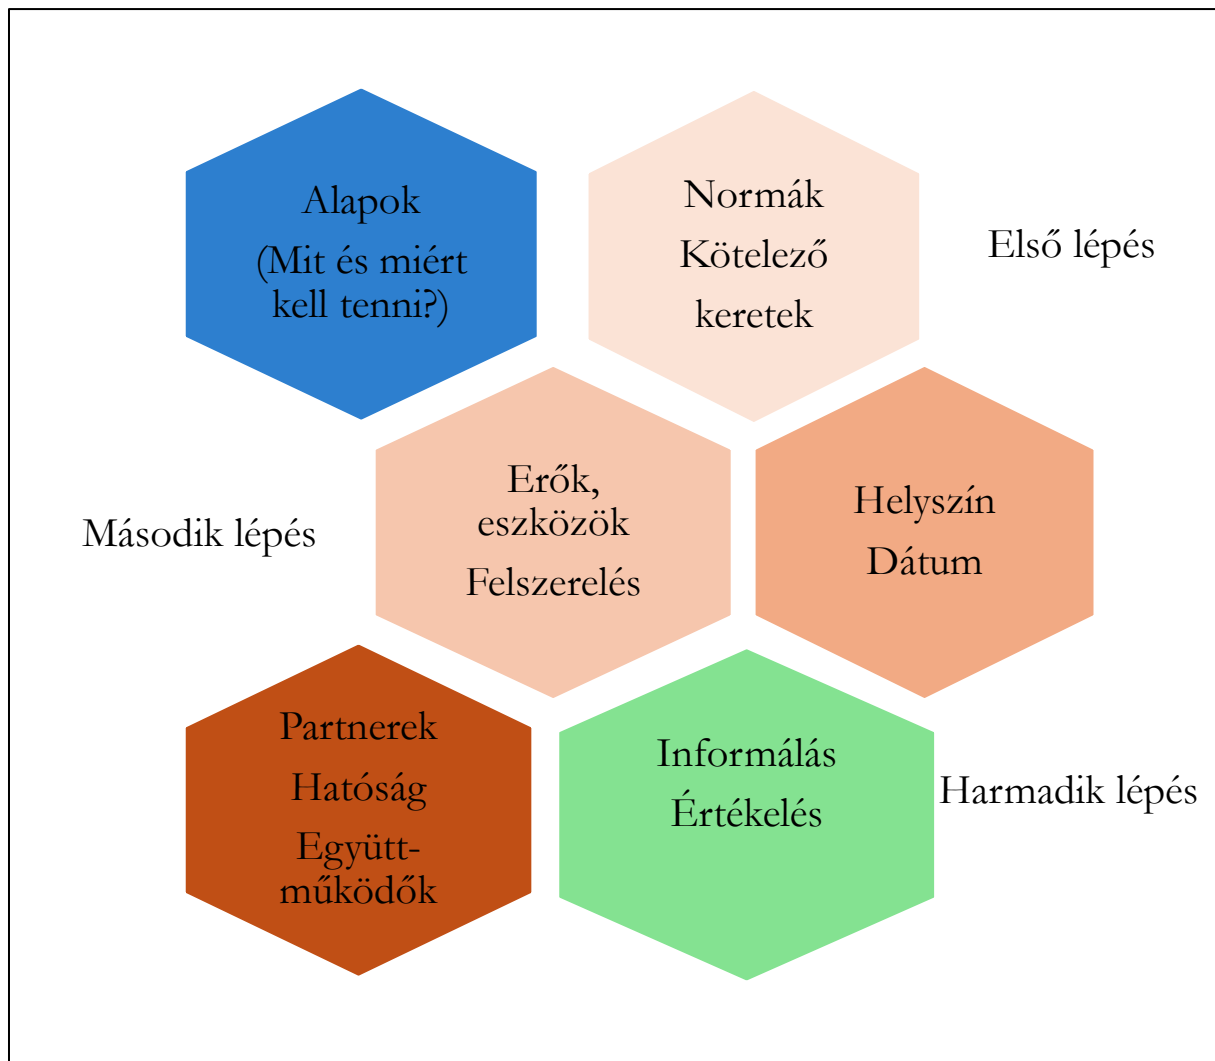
Alapok
(Mit és miért kell tenni?)

Normák
Kötelező keretek

Első lépés

Második lépés

Erők, eszközök
Felszerelés

Helyszín
Dátum

Partnerek
Hatóság
Együtt-működők

Informálás
Értékelés

Harmadik lépés